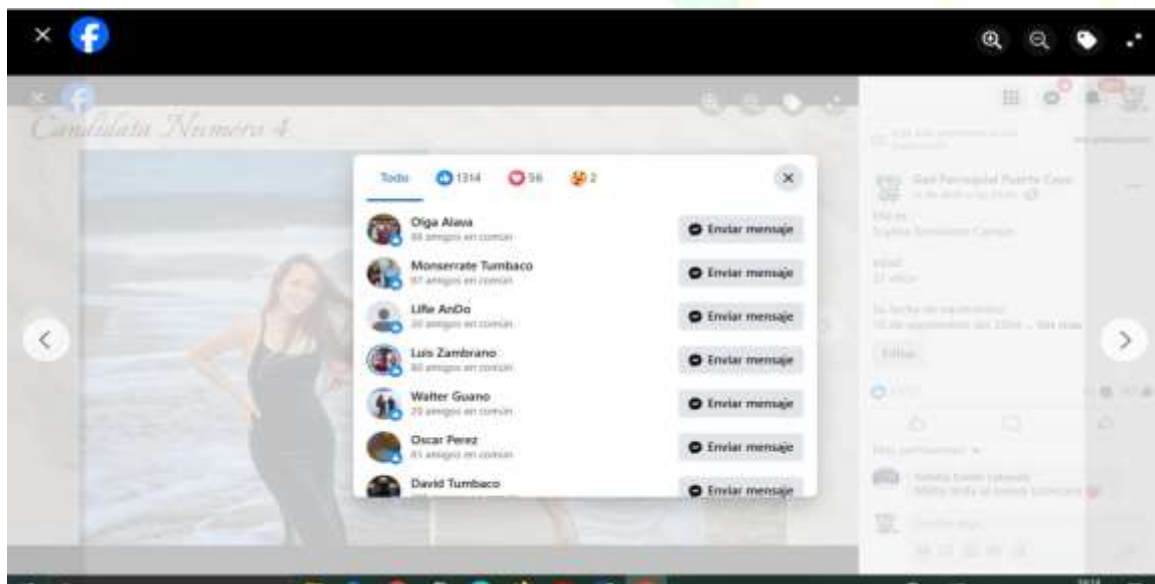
Candidata Numero 4

Todo 1314 56 2

Olga Alava
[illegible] amigos en común
Enviar mensaje

Monserrate Tumbaco
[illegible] amigos en común
Enviar mensaje

Lille AnDo
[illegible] amigos en común
Enviar mensaje

Luis Zambrano
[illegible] amigos en común
Enviar mensaje

Walter Guano
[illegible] amigos en común
Enviar mensaje

Oscar Perez
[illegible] amigos en común
Enviar mensaje

David Tumbaco
Enviar mensaje

Gad Parroquial Puerto Cayo

Editar